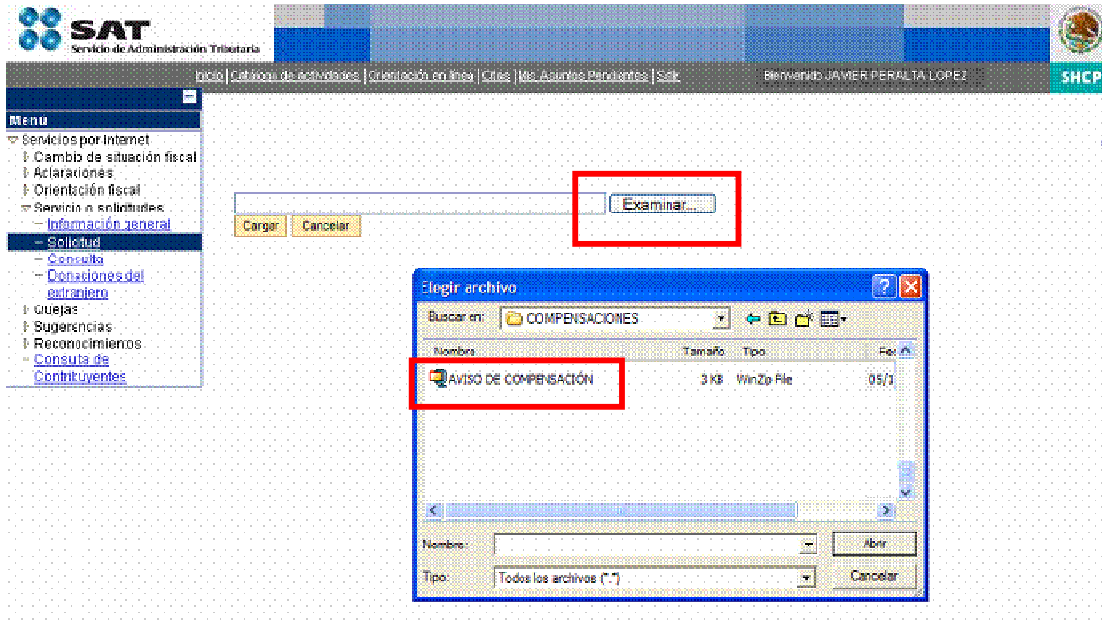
SAT
Servicio de Administración Tributaria

Inicio | Catálogo de actividades | Orientación en línea | Citas | Mis Asuntos Pendientes | Salir

Bienvenido JAVIER PERALTA LOPEZ

SHCP

Menu
Servicios por Internet
Cambio de situación fiscal
Aclaraciones
Orientación fiscal
Servicio o solicitudes
Información general
Solicitud
Consulta
Donaciones del extranjero
Quejas
Sugerencias
Reconocimientos
Consulta de Contribuyentes

Examinar...
Cargar
Cancelar

Elegir archivo
Buscar en: COMPENSACIONES
Nombre
Tamaño
Tipo
Fe
AVISO DE COMPENSACIÓN
3 KB
WinZip File
05/1
Nombre:
Abrir
Tipo:
Todos los archivos (*.*)
Cancelar